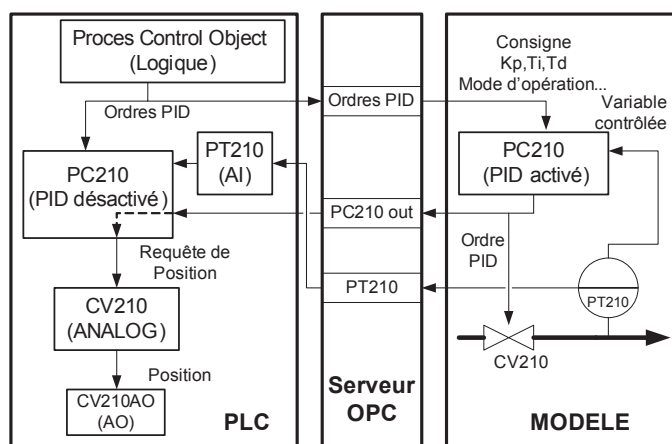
Proces Control Object
(Logique)

Ordres PID

PC210
(PID désactivé)

PT210
(AI)

Requête de Position

CV210
(ANALOG)

Position

CV210AO
(AO)

PLC

Ordres PID

PC210 out

PT210

Serveur OPC

Consigne
Kp,Ti,Td
Mode d'opération...

Variable contrôlée

PC210
(PID activé)

Ordre PID

PT210

CV210

MODELE